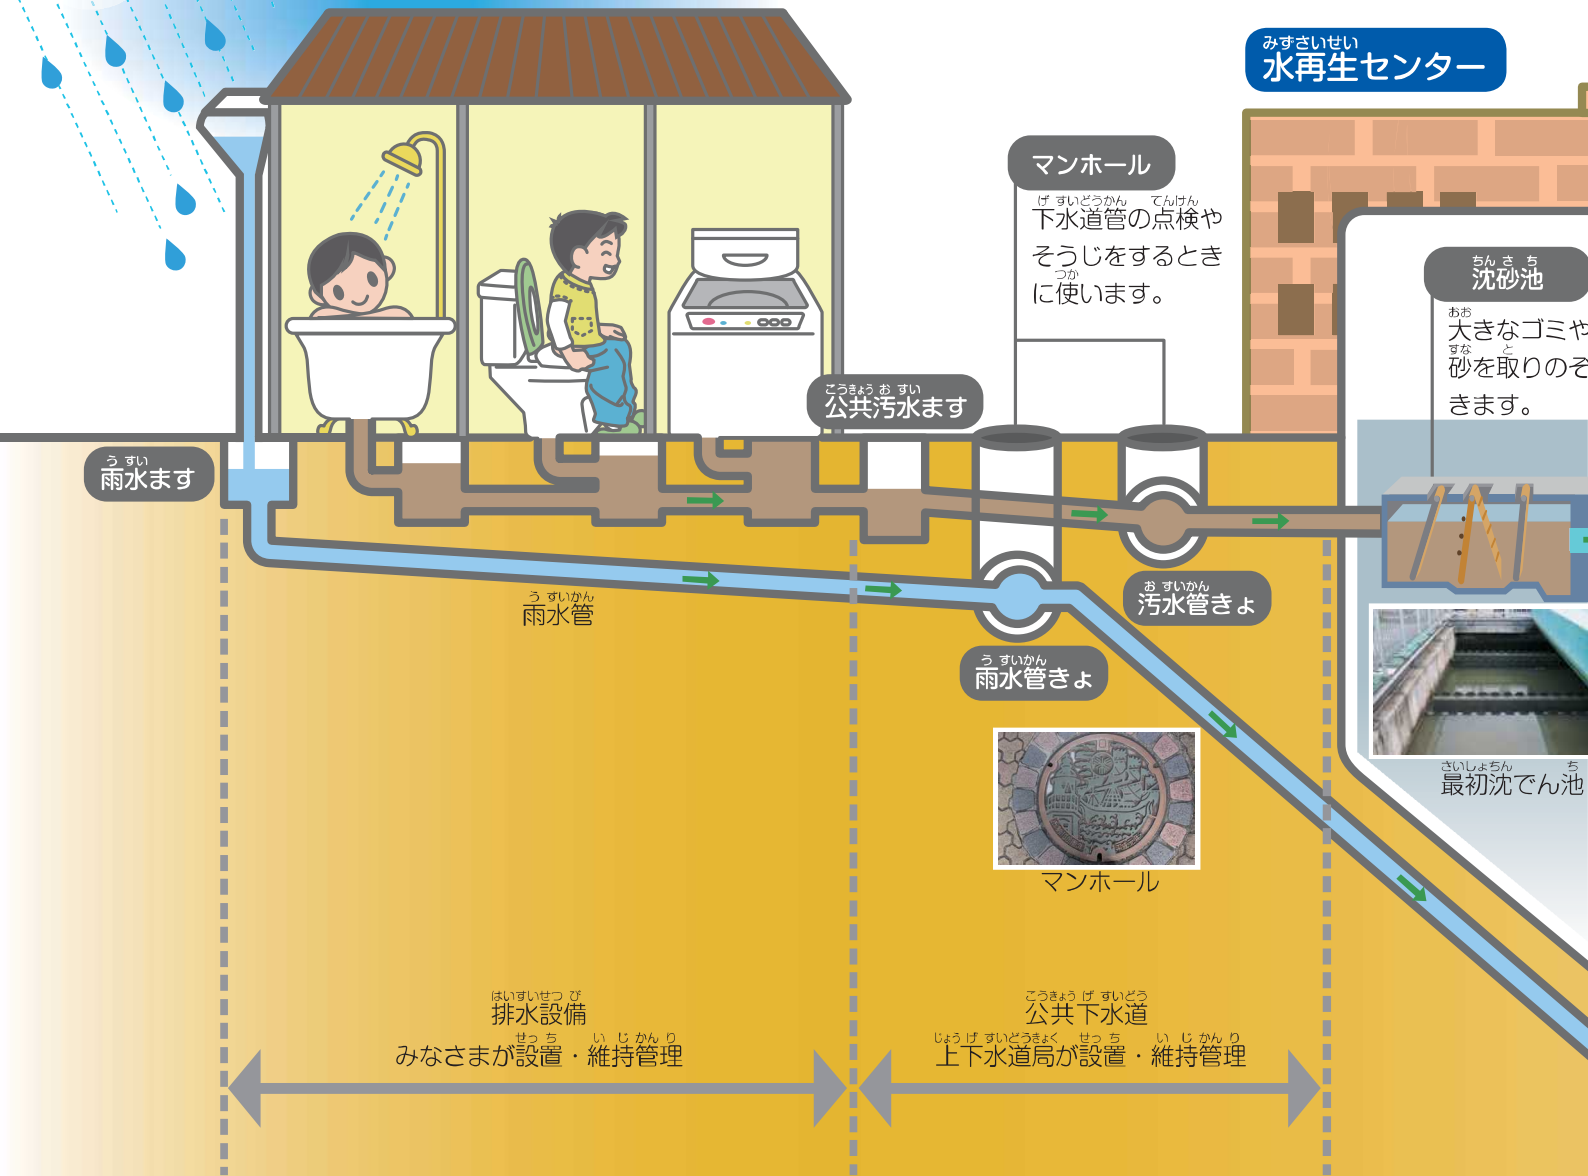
みずさいせい
水再生センター

マンホール
げ すいどうかん　てんけん
下水道管の点検や
そうじをするとき
つか
に使います。

ちん さ ち
沈砂池
おお
大きなゴミや
すな　と
砂を取りのぞ
きます。

こうきょう お すい
公共汚水ます

う すい
雨水ます

う すいかん
雨水管

お すいかん
汚水管きょ

う すいかん
雨水管きょ

マンホール

さいしょちん　ち
最初沈でん池

はいすいせつ び
排水設備
せっ ち　い じ かん り
みなさまが設置・維持管理

こうきょう げ すいどう
公共下水道
じょう げ すいどうきょく　せっ ち　い じ かん り
上下水道局が設置・維持管理